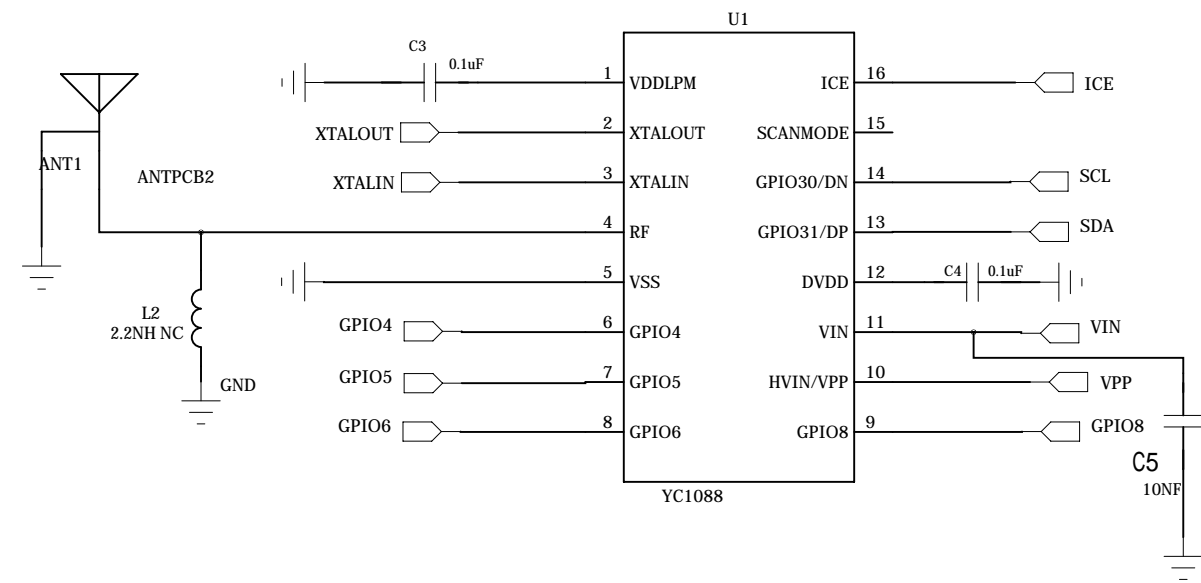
U1

C3 0.1uF

1 VDDLPM
2 XTALOUT
3 XTALIN
4 RF
5 VSS
6 GPIO4
7 GPIO5
8 GPIO6

ICE 16
SCANMODE 15
GPIO30/DN 14
GPIO31/DP 13
DVDD 12
VIN 11
HVIN/VPP 10
GPIO8 9

ICE
SCL
SDA
C4 0.1uF
VIN
VPP
GPIO8

XTALOUT
XTALIN
GPIO4
GPIO5
GPIO6

ANT1
ANTPCB2

L2
2.2NH NC
GND

YC1088

C5
10NF